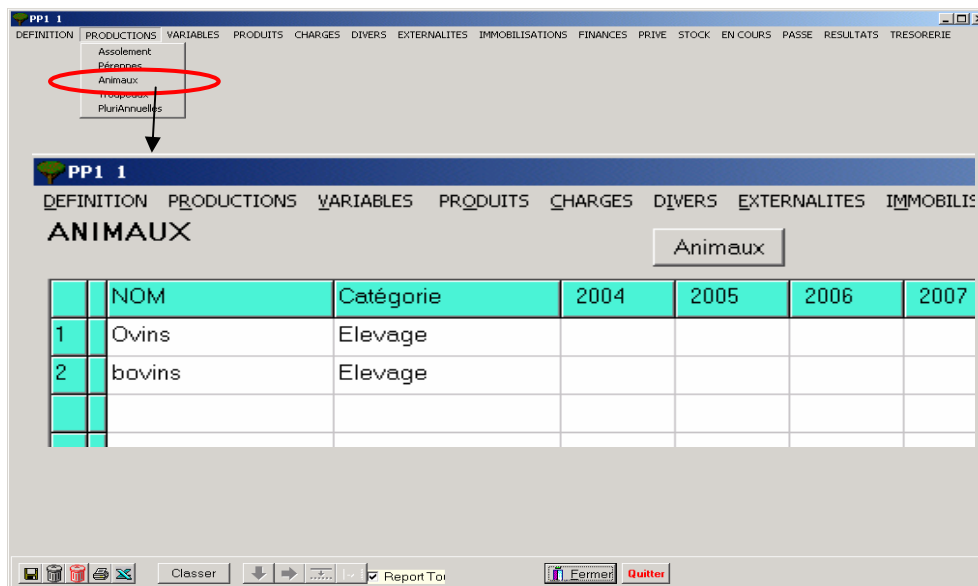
PP1 1

DEFINITION PRODUCTIONS VARIABLES PRODUITS CHARGES DIVERS EXTERNALITES IMMOBILISATIONS FINANCES PRIVE STOCK EN COURS PASSE RESULTATS TRESORERIE

Assolement
Pérennes
Animaux
Troupeaux
PluriAnnuelles

PP1 1

DEFINITION PRODUCTIONS VARIABLES PRODUITS CHARGES DIVERS EXTERNALITES IMMOBILIS

ANIMAUX

Animaux

| | | NOM | Catégorie | 2004 | 2005 | 2006 | 2007 |
|---|---|---|---|---|---|---|---|
| 1 | | Ovins | Elevage | | | | |
| 2 | | bovins | Elevage | | | | |
| | | | | | | | |
| | | | | | | | |

Classer

Report To

Fermer

Quitter